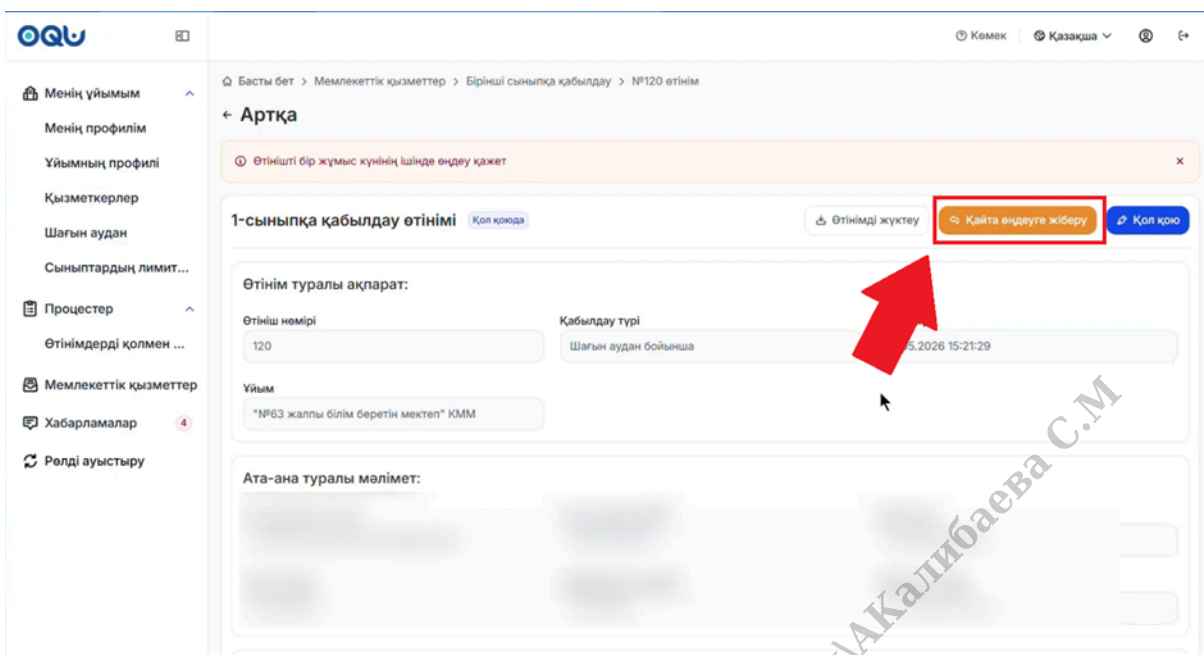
OQU

Көмек | Қазақша

Менің ұйымым
Менің профилім
Ұйымның профилі
Қызметкерлер
Шағын аудан
Сыныптардың лимит...
Процестер
Өтінімдерді қолмен ...
Мемлекеттік қызметтер
Хабарламалар 4
Рөлді ауыстыру

Басты бет > Мемлекеттік қызметтер > Бірінші сыныпқа қабылдау > №120 өтінім

← Артқа

Өтінішті бір жұмыс күнінің ішінде өңдеу қажет

1-сыныпқа қабылдау өтінімі Қол қоюда

Өтінімді жүктеу | Қайта өңдеуге жіберу | Қол қою

Өтінім туралы ақпарат:

Өтініш нөмірі
120

Қабылдау түрі
Шағын аудан бойынша

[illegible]5.2026 15:21:29

Ұйым
"№63 жалпы білім беретін мектеп" КММ

Ата-ана туралы мәлімет:

АКалибаева С.М